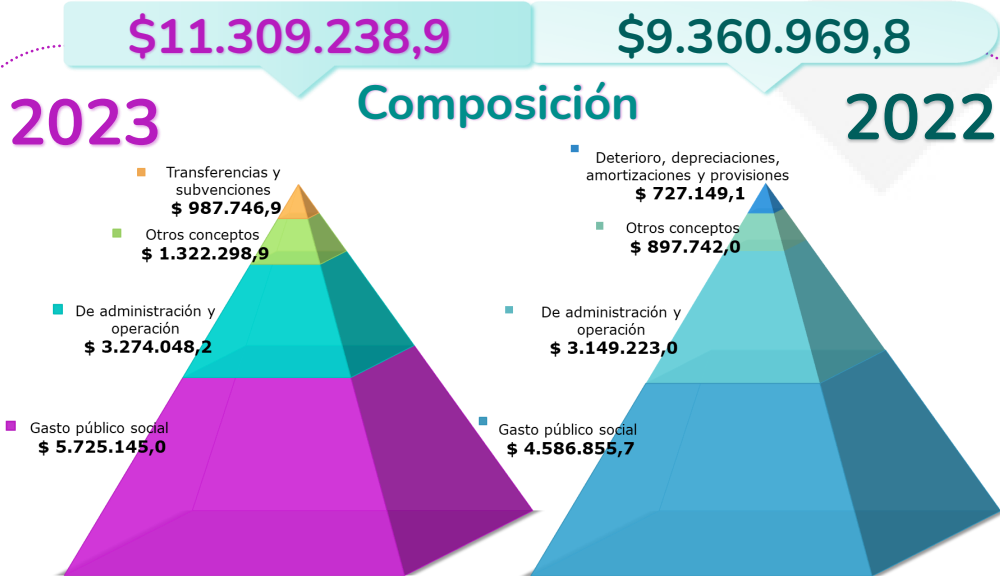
$11.309.238,9

$9.360.969,8

2023

Composición

2022

Transferencias y subvenciones
$ 987.746,9

Otros conceptos
$ 1.322.298,9

De administración y operación
$ 3.274.048,2

Gasto público social
$ 5.725.145,0

Deterioro, depreciaciones, amortizaciones y provisiones
$ 727.149,1

Otros conceptos
$ 897.742,0

De administración y operación
$ 3.149.223,0

Gasto público social
$ 4.586.855,7